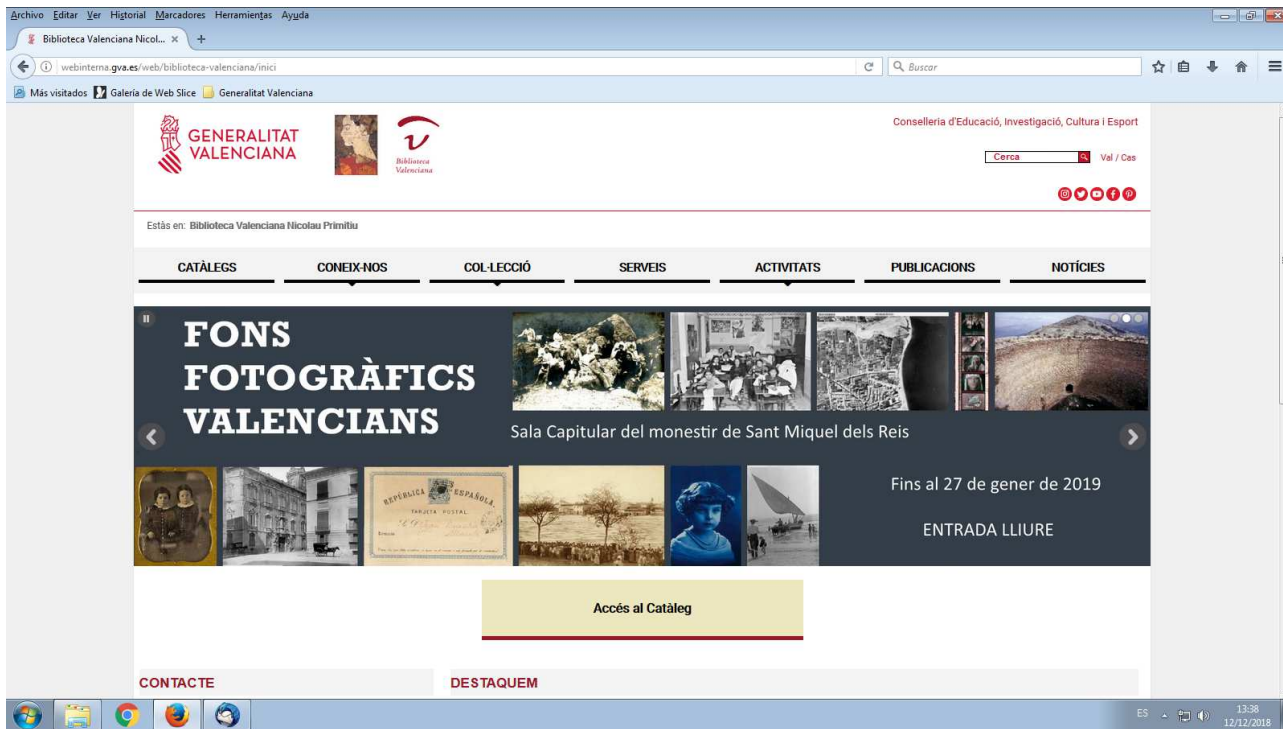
Archivo Editar Ver Historial Marcadores Herramientas Ayuda

Biblioteca Valenciana Nicol... ×

webinterna.gva.es/web/biblioteca-valenciana/inici

Buscar

Más visitados Galería de Web Slice Generalitat Valenciana

GENERALITAT VALENCIANA

Biblioteca Valenciana

Conselleria d'Educació, Investigació, Cultura i Esport

Cerca

Val / Cas

Estàs en: Biblioteca Valenciana Nicolau Primitiu

CATÀLEGS CONEIX-NOS COL·LECCIÓ SERVEIS ACTIVITATS PUBLICACIONS NOTÍCIES

FONS FOTOGRÀFICS VALENCIANS

Sala Capitular del monestir de Sant Miquel dels Reis

REPÚBLICA ESPAÑOLA TARJETA POSTAL

Fins al 27 de gener de 2019

ENTRADA LLIURE

Accés al Catàleg

CONTACTE

DESTAQUEM

ES 13:38 12/12/2018